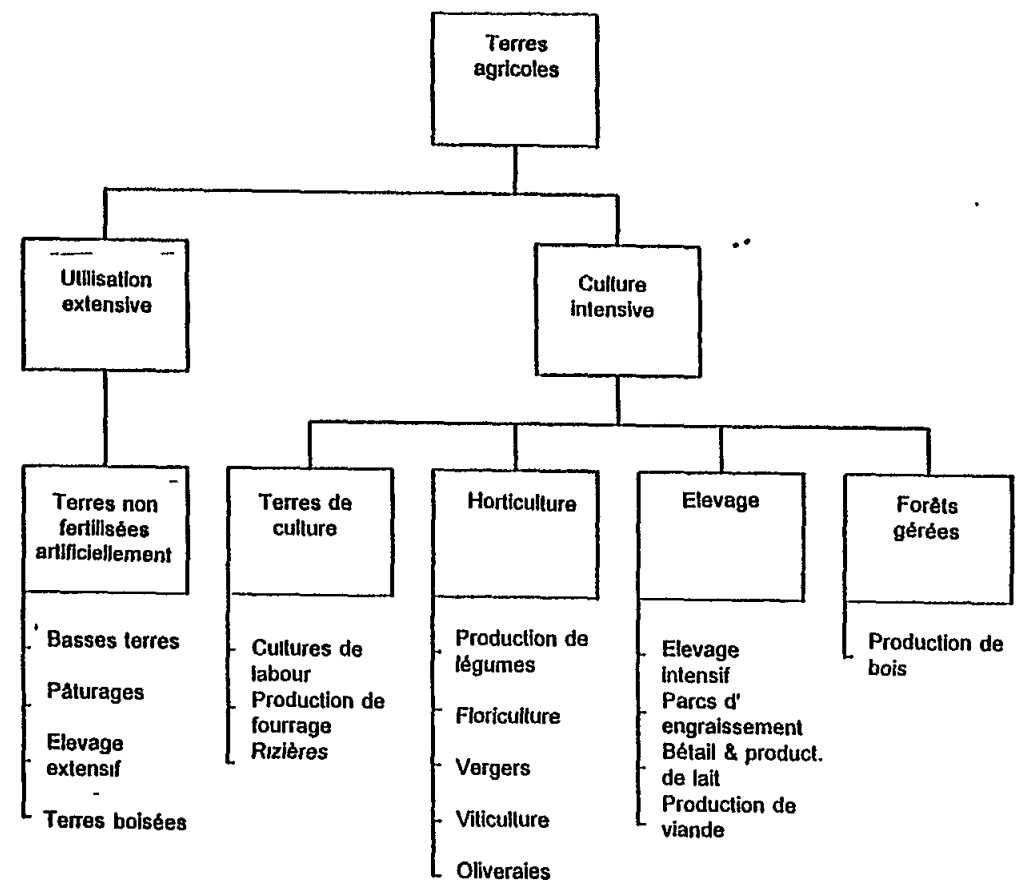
Terres agricoles

Utilisation extensive

Culture intensive

Terres non fertilisées artificiellement

Basses terres

Pâturages

Elevage extensif

Terres boisées

Terres de culture

Cultures de labour
Production de fourrage
Rizières

Horticulture

Production de légumes

Floriculture

Vergers

Viticulture

Oliveraies

Elevage

Elevage intensif
Parcs d' engraissement
Bétail & product. de lait
Production de viande

Forêts gérées

Production de bois